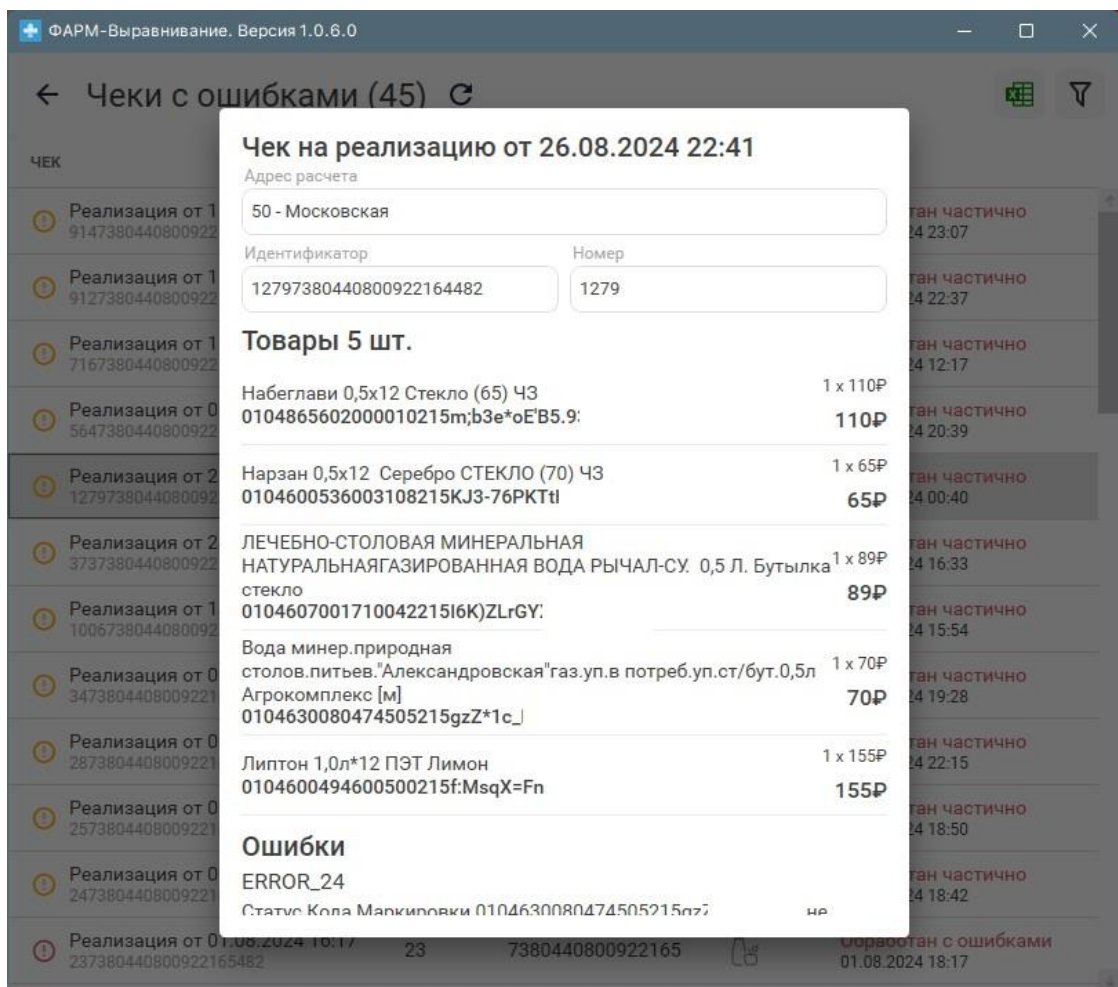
ФАРМ-Выравнивание. Версия 1.0.6.0

← Чеки с ошибками (45)

ЧЕК

Реализация от 1 9147380440800922 | тан частично 24 23:07
Реализация от 1 9127380440800922 | тан частично 24 22:37
Реализация от 1 7167380440800922 | тан частично 24 12:17
Реализация от 0 5647380440800922 | тан частично 24 20:39
Реализация от 2 1279738044080092 | тан частично 24 00:40
Реализация от 2 3737380440800922 | тан частично 24 16:33
Реализация от 1 1006738044080092 | тан частично 24 15:54
Реализация от 0 3473804408009221 | тан частично 24 19:28
Реализация от 0 2873804408009221 | тан частично 24 22:15
Реализация от 0 2573804408009221 | тан частично 24 18:50
Реализация от 0 2473804408009221 | тан частично 24 18:42
Реализация от 01.08.2024 16:17 2373804408009221 65482 | 23 | 7380440800922165 | Обработан с ошибками 01.08.2024 18:17

Чек на реализацию от 26.08.2024 22:41

Адрес расчета
50 - Московская

Идентификатор
1279738044080092216448​2

Номер
1279

Товары 5 шт.

Набеглави 0,5x12 Стекло (65) ЧЗ
010486560200001021​5m;b3e*oE'B5.9:
1 x 110₽
110₽

Нарзан 0,5x12 Серебро СТЕКЛО (70) ЧЗ
010460053600310821​5KJ3-76PKTtl
1 x 65₽
65₽

ЛЕЧЕБНО-СТОЛОВАЯ МИНЕРАЛЬНАЯ НАТУРАЛЬНАЯГАЗИРОВАННАЯ ВОДА РЫЧАЛ-СУ. 0,5 Л. Бутылка стекло
010460700171004221​5I6K)ZLrGY:
1 x 89₽
89₽

Вода минер.природная столов.питьев."Александровская"газ.уп.в потреб.уп.ст/бут.0,5л Агрокомплекс [м]
010463008047450521​5gzZ*1c_
1 x 70₽
70₽

Липтон 1,0л*12 ПЭТ Лимон
010460049460050021​5f:MsqX=Fn
1 x 155₽
155₽

Ошибки
ERROR_24
Статус Кода Маркировки 0104630080474505215gz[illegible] не